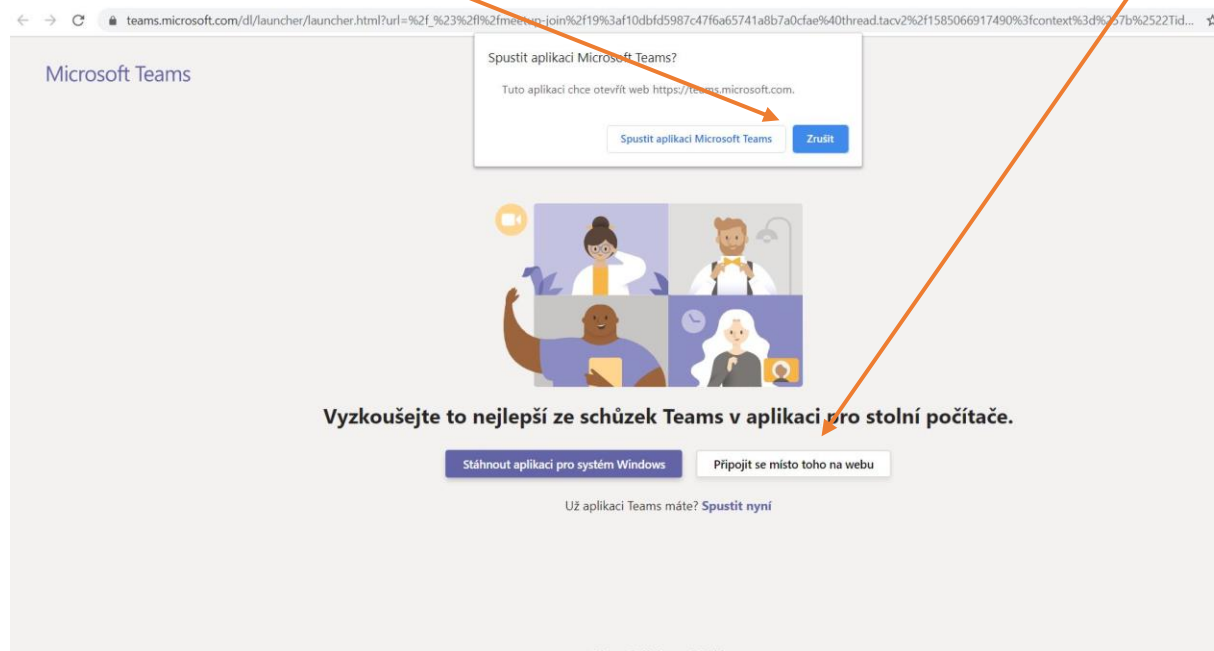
teams.microsoft.com/dl/launcher/launcher.html?url=%2f_%23%2fl%2fmeetup-join%2f19%3af10dbfd5987c47f6a65741a8b7a0cfae%40thread.tacv2%2f1585066917490%3fcontext%3d%257b%2522Tid...

Microsoft Teams

Spustit aplikaci Microsoft Teams?

Tuto aplikaci chce otevřít web https://teams.microsoft.com.

Spustit aplikaci Microsoft Teams

Zrušit

Vyzkoušejte to nejlepší ze schůzek Teams v aplikaci pro stolní počítače.

Stáhnout aplikaci pro systém Windows

Připojit se místo toho na webu

Už aplikaci Teams máte? Spustit nyní